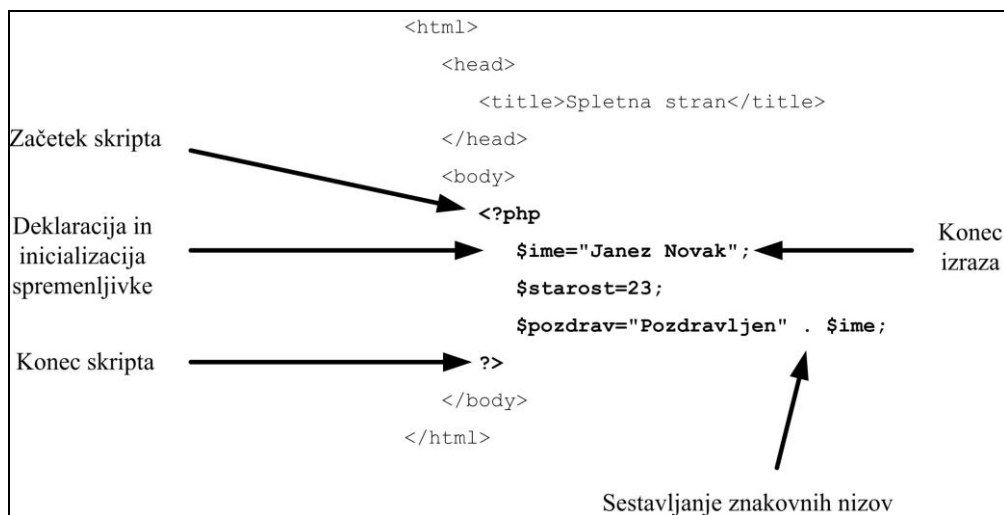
<html>
<head>
<title>Spletna stran</title>
</head>
<body>
<?php
$ime="Janez Novak";
$starost=23;
$pozdrav="Pozdravljen" . $ime;
?>
</body>
</html>

Začetek skripta

Deklaracija in inicializacija spremenljivke

Konec skripta

Konec izraza

Sestavljanje znakovnih nizov